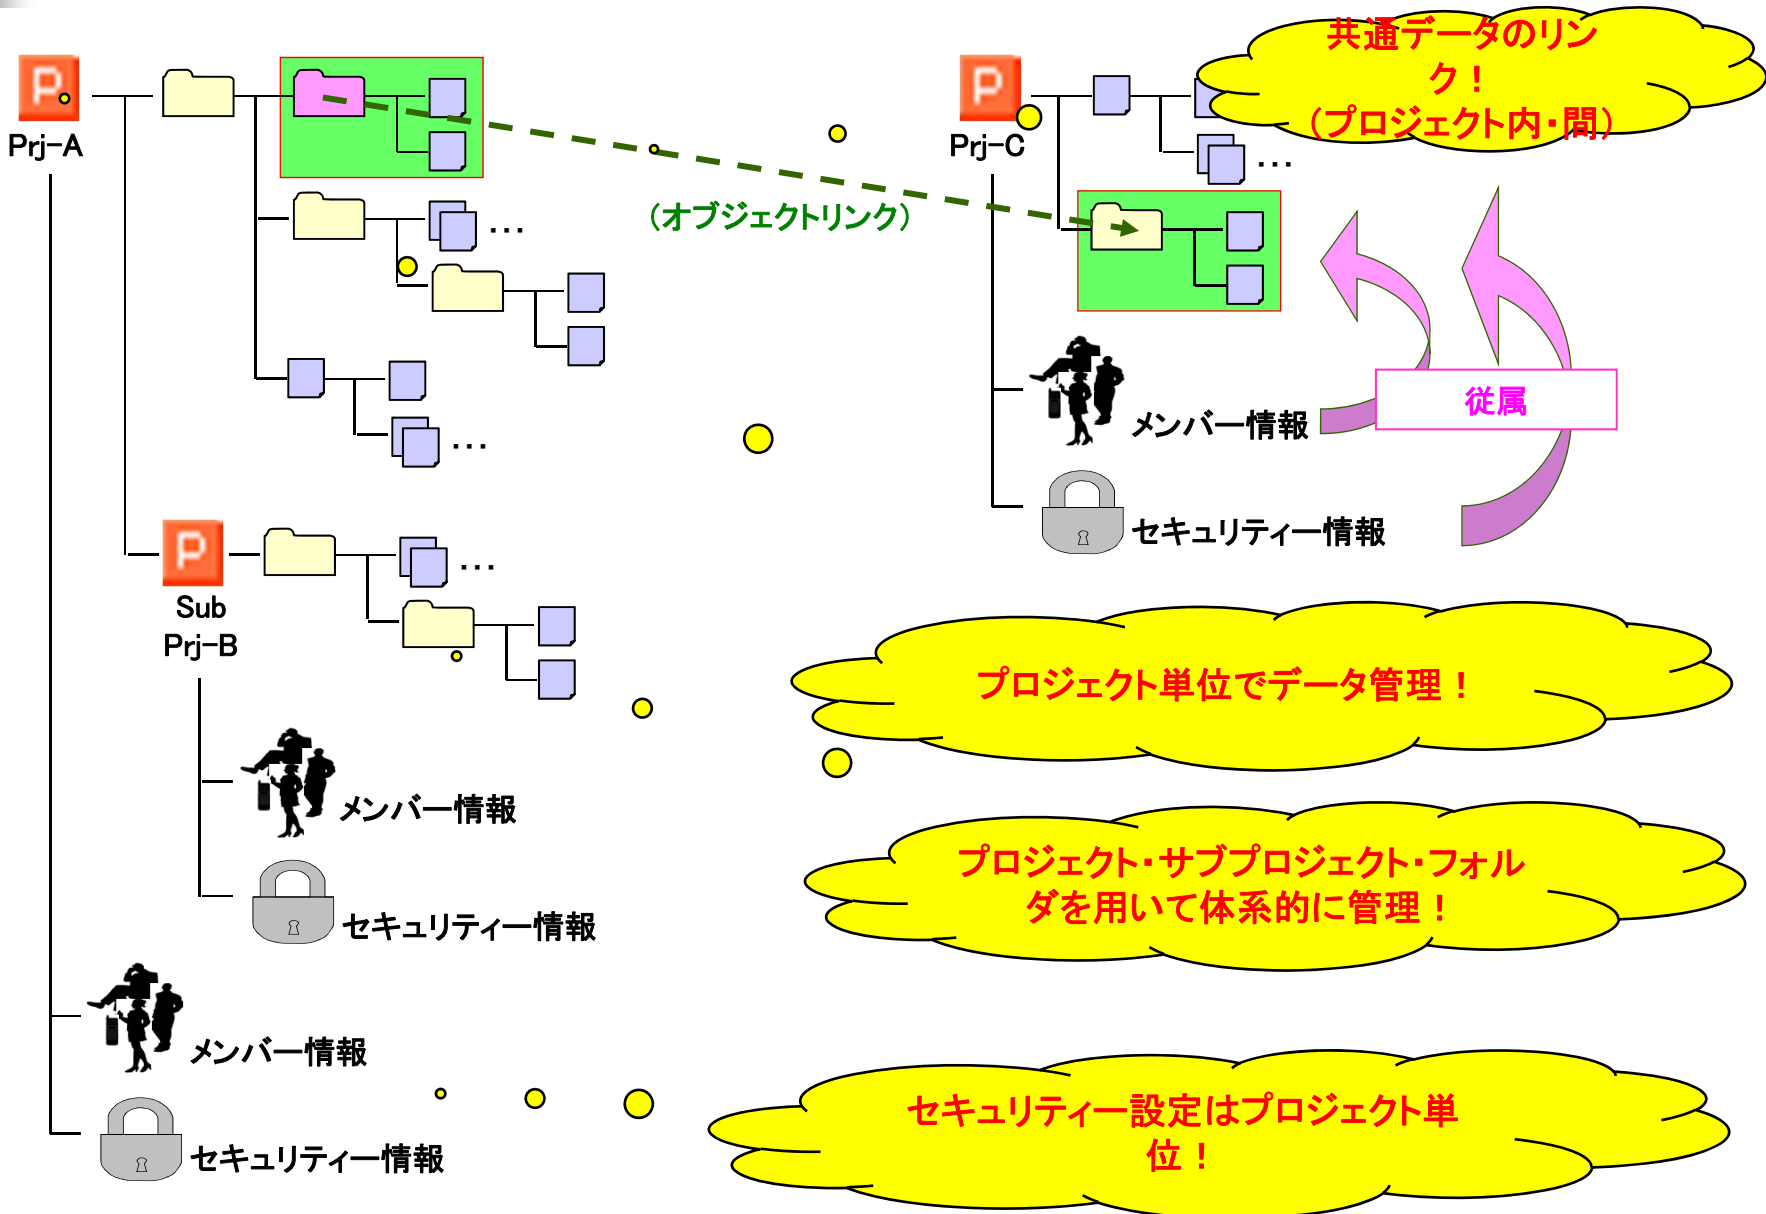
Prj-A

…

…

…

(オブジェクトリンク)

Prj-C

…

共通データのリンク！
(プロジェクト内・間)

従属

メンバー情報

セキュリティー情報

Sub Prj-B

…

メンバー情報

セキュリティー情報

プロジェクト単位でデータ管理！

プロジェクト・サブプロジェクト・フォルダを用いて体系的に管理！

メンバー情報

セキュリティー情報

セキュリティー設定はプロジェクト単位！